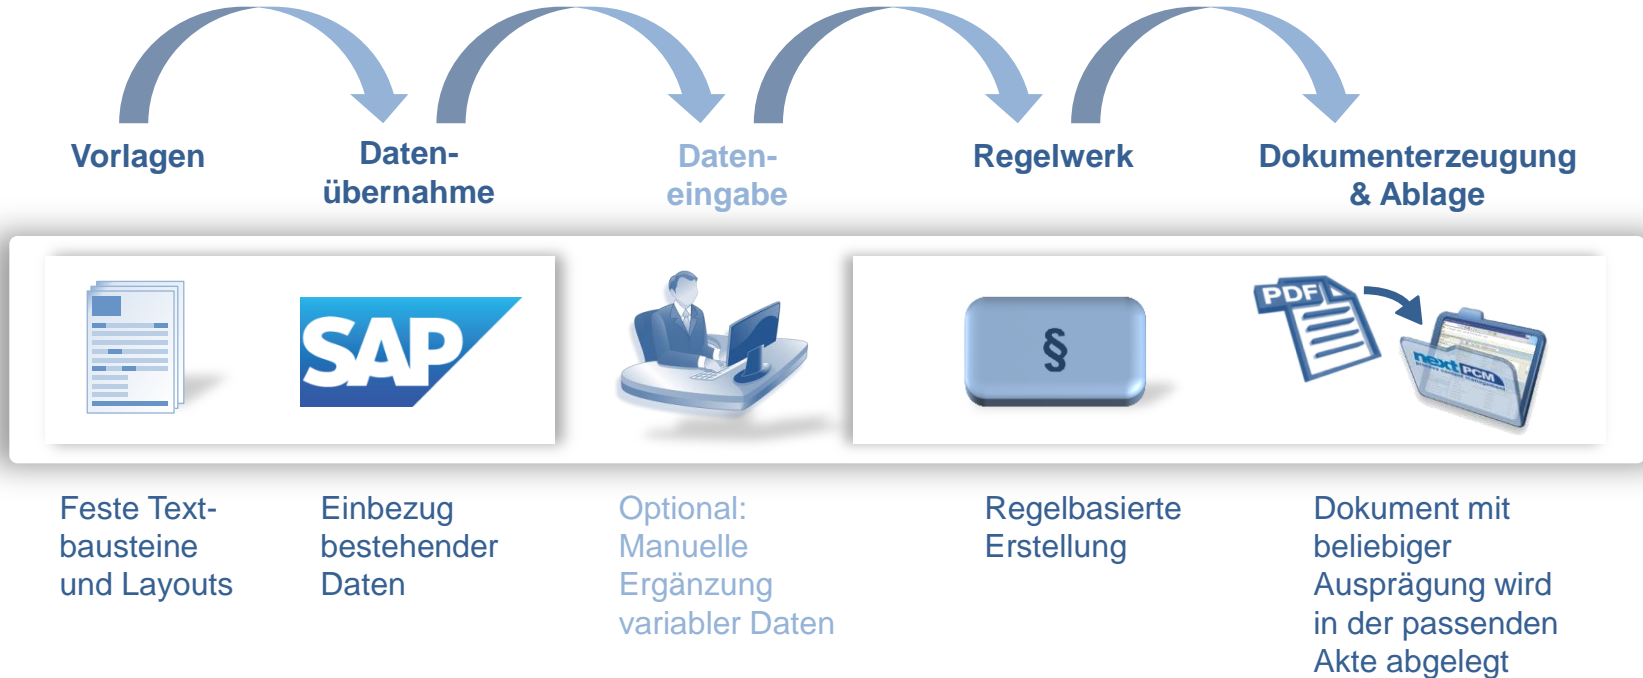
Vorlagen

Datenübernahme

Dateneingabe

Regelwerk

Dokumenterzeugung & Ablage

SAP

§

PDF

nextPCM

Feste Textbausteine und Layouts

Einbezug bestehender Daten

Optional: Manuelle Ergänzung variabler Daten

Regelbasierte Erstellung

Dokument mit beliebiger Ausprägung wird in der passenden Akte abgelegt